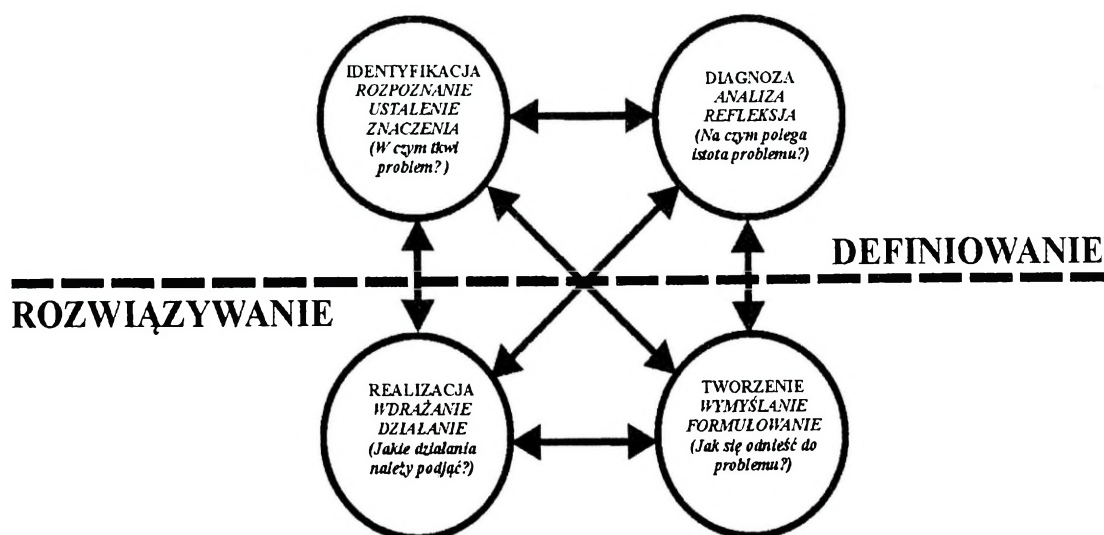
IDENTYFIKACJA
ROZPOZNANIE
USTALENIE
ZNACZENIA
(W czym tkwi problem?)

DIAGNOZA
ANALIZA
REFLEKSJA
(Na czym polega istota problemu?)

DEFINIOWANIE

ROZWIĄZYWANIE

REALIZACJA
WDRAŻANIE
DZIAŁANIE
(Jakie działania należy podjąć?)

TWORZENIE
WYMYŚLANIE
FORMUŁOWANIE
(Jak się odnieść do problemu?)